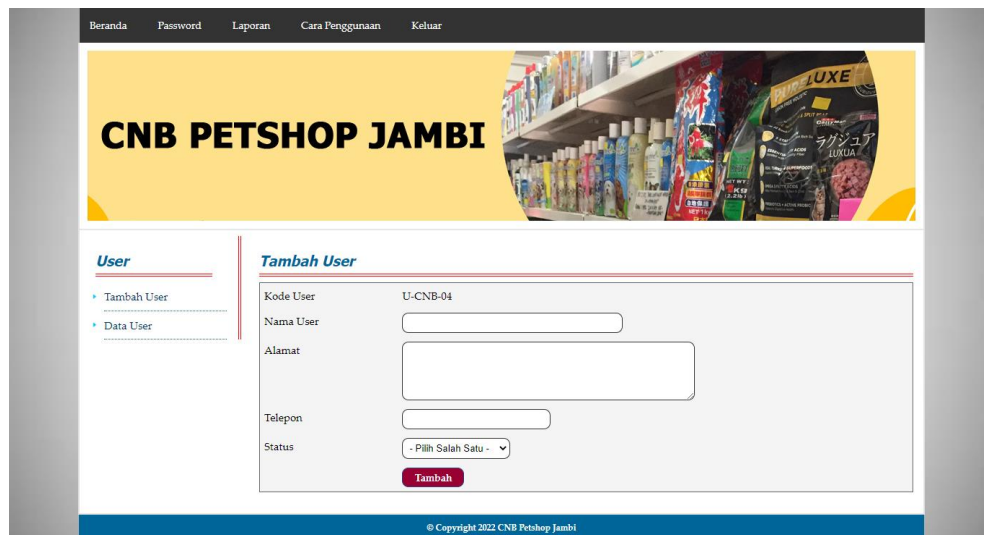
Beranda Password Laporan Cara Penggunaan Keluar

CNB PETSHOP JAMBI

User

Tambah User

Data User

Tambah User

Kode User U-CNB-04

Nama User

Alamat

Telepon

Status - Pilih Salah Satu -

Tambah

© Copyright 2022 CNB Petshop Jambi